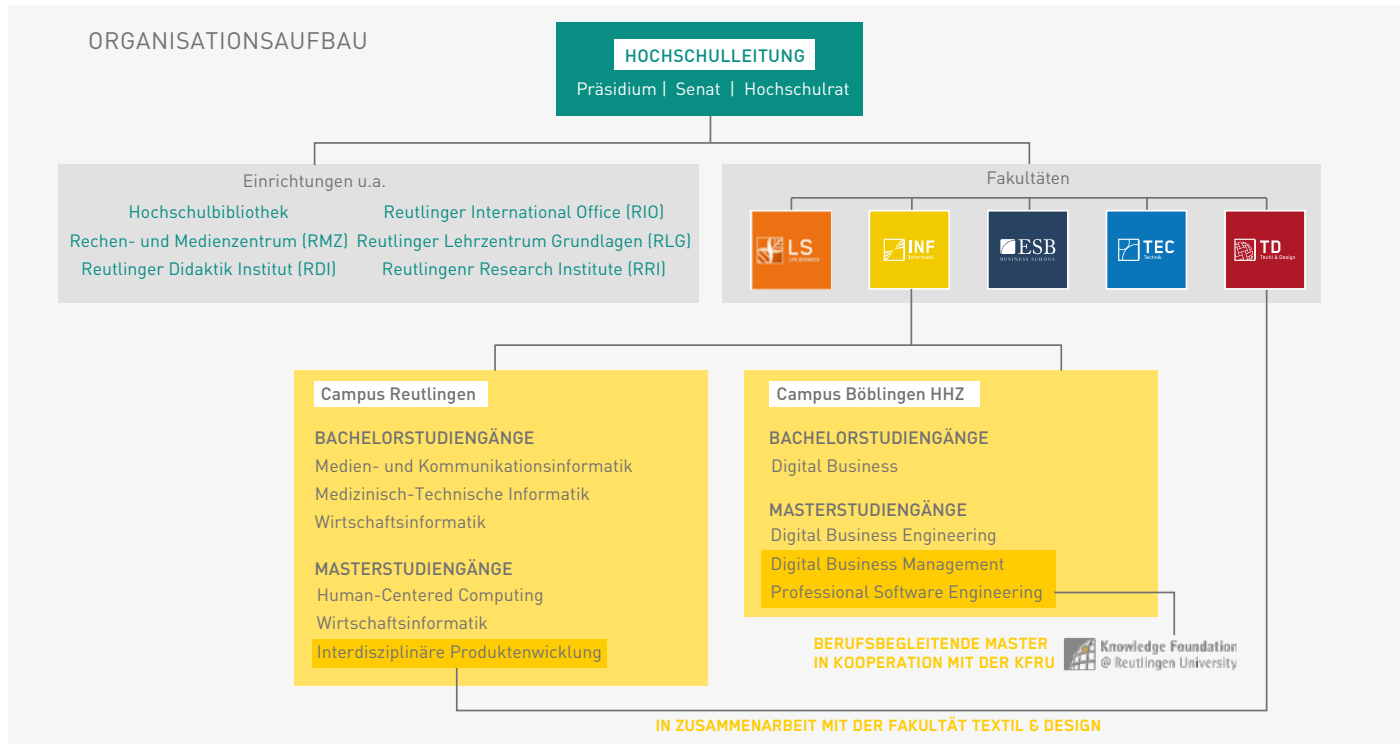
ORGANISATIONSAUFBAU

HOCHSCHULLEITUNG
Präsidium | Senat | Hochschulrat

Einrichtungen u.a.
Hochschulbibliothek
Rechen- und Medienzentrum (RMZ)
Reutlinger Didaktik Institut (RDI)
Reutlinger International Office (RIO)
Reutlinger Lehrzentrum Grundlagen (RLG)
Reutlingenr Research Institute (RRI)

Fakultäten
LS Life Sciences
INF Informatik
ESB Business School
TEC Technik
TD Textil & Design

Campus Reutlingen
BACHELORSTUDIENGÄNGE
Medien- und Kommunikationsinformatik
Medizinisch-Technische Informatik
Wirtschaftsinformatik

MASTERSTUDIENGÄNGE
Human-Centered Computing
Wirtschaftsinformatik
Interdisziplinäre Produktenwicklung

Campus Böblingen HHZ
BACHELORSTUDIENGÄNGE
Digital Business

MASTERSTUDIENGÄNGE
Digital Business Engineering
Digital Business Management
Professional Software Engineering

BERUFSBEGLEITENDE MASTER
IN KOOPERATION MIT DER KFRU
Knowledge Foundation
@ Reutlingen University

IN ZUSAMMENARBEIT MIT DER FAKULTÄT TEXTIL & DESIGN